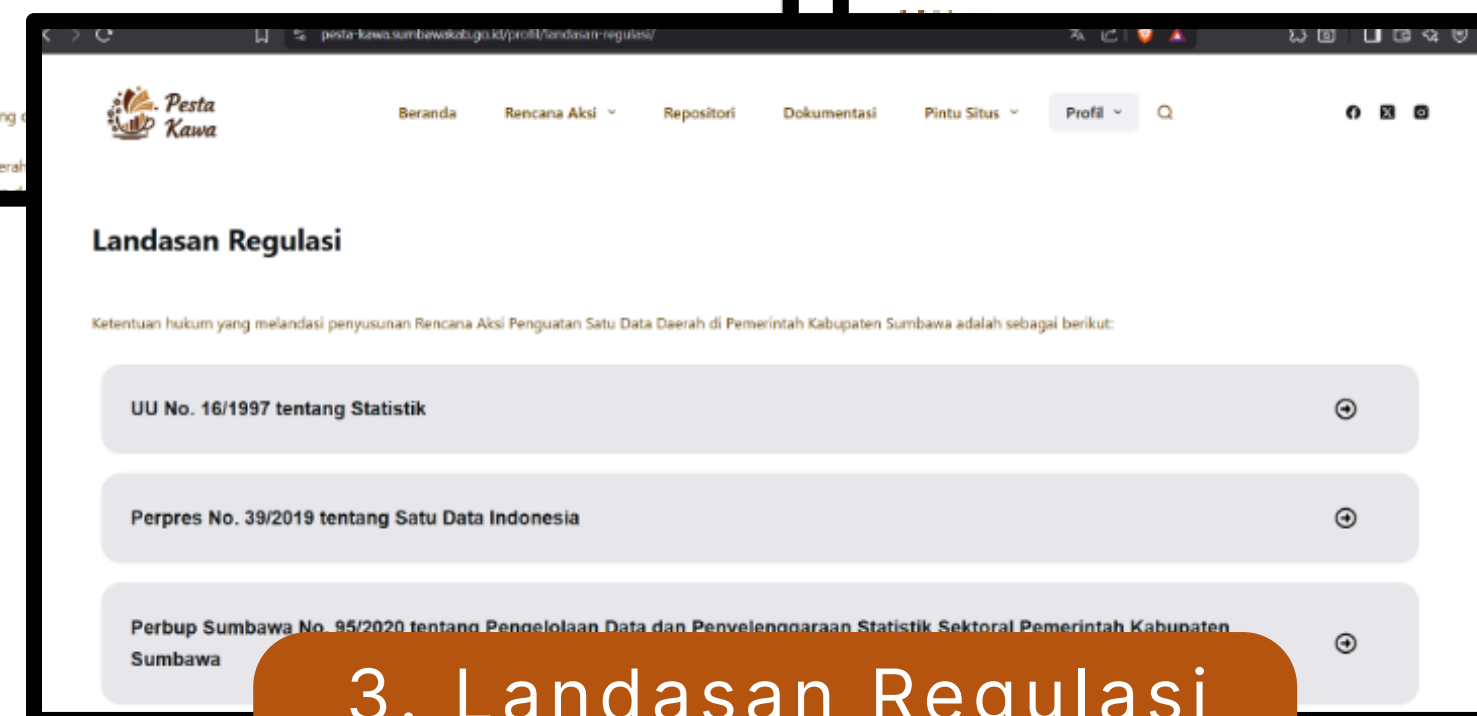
pesta-kawa.sumbawakab.go.id/profil/landasan-regulasi/

Pesta Kawa

Beranda Rencana Aksi Repositori Dokumentasi Pintu Situs Profil

Landasan Regulasi

Ketentuan hukum yang melandasi penyusunan Rencana Aksi Penguatan Satu Data Daerah di Pemerintah Kabupaten Sumbawa adalah sebagai berikut:

UU No. 16/1997 tentang Statistik

Perpres No. 39/2019 tentang Satu Data Indonesia

Perbup Sumbawa No. 95/2020 tentang Pengelolaan Data dan Penyelenggaraan Statistik Sektoral Pemerintah Kabupaten Sumbawa

3. Landasan Regulasi